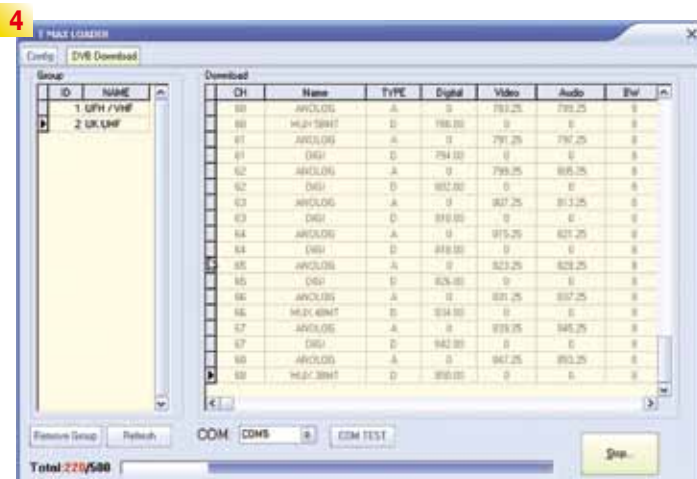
4

T-MAX LOADER

Config | DVB Download

Group

| ID | NAME |
|---|---|
| 1 | UFH / VHF |
| 2 | UK UHF |

Download

| CH | Name | TYPE | Digital | Video | Audio | BW |
|---|---|---|---|---|---|---|
| 60 | ANOLOG | A | 0 | 783.25 | 789.25 | 8 |
| 60 | HUX1SBMT | D | 786.00 | 0 | 0 | 8 |
| 61 | ANOLOG | A | 0 | 791.25 | 797.25 | 8 |
| 61 | DIGI | D | 794.00 | 0 | 0 | 8 |
| 62 | ANOLOG | A | 0 | 799.25 | 805.25 | 8 |
| 62 | DIGI | D | 802.00 | 0 | 0 | 8 |
| 63 | ANOLOG | A | 0 | 807.25 | 813.25 | 8 |
| 63 | DIGI | D | 810.00 | 0 | 0 | 8 |
| 64 | ANOLOG | A | 0 | 815.25 | 821.25 | 8 |
| 64 | DIGI | D | 818.00 | 0 | 0 | 8 |
| 65 | ANOLOG | A | 0 | 823.25 | 829.25 | 8 |
| 65 | DIGI | D | 826.00 | 0 | 0 | 8 |
| 66 | ANOLOG | A | 0 | 831.25 | 837.25 | 8 |
| 66 | HUX.6BMT | D | 834.00 | 0 | 0 | 8 |
| 67 | ANOLOG | A | 0 | 839.25 | 845.25 | 8 |
| 67 | DIGI | D | 842.00 | 0 | 0 | 8 |
| 68 | ANOLOG | A | 0 | 847.25 | 853.25 | 8 |
| 68 | HUX.3BMT | D | 850.00 | 0 | 0 | 8 |

Remove Group | Refresh | COM: COM5 | COM TEST | Stop...

Total:220/588